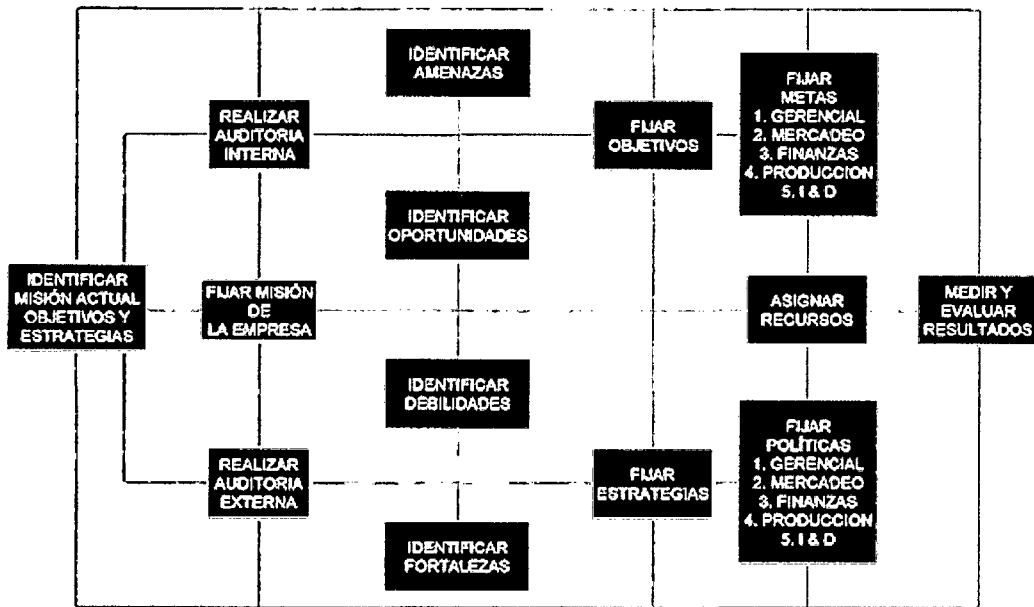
IDENTIFICAR AMENAZAS

REALIZAR AUDITORIA INTERNA

FIJAR OBJETIVOS

FIJAR METAS
1. GERENCIAL
2. MERCADEO
3. FINANZAS
4. PRODUCCION
5. I & D

IDENTIFICAR OPORTUNIDADES

IDENTIFICAR MISIÓN ACTUAL OBJETIVOS Y ESTRATEGIAS

FIJAR MISIÓN DE LA EMPRESA

ASIGNAR RECURSOS

MEDIR Y EVALUAR RESULTADOS

IDENTIFICAR DEBILIDADES

REALIZAR AUDITORIA EXTERNA

FIJAR ESTRATEGIAS

FIJAR POLÍTICAS
1. GERENCIAL
2. MERCADEO
3. FINANZAS
4. PRODUCCION
5. I & D

IDENTIFICAR FORTALEZAS